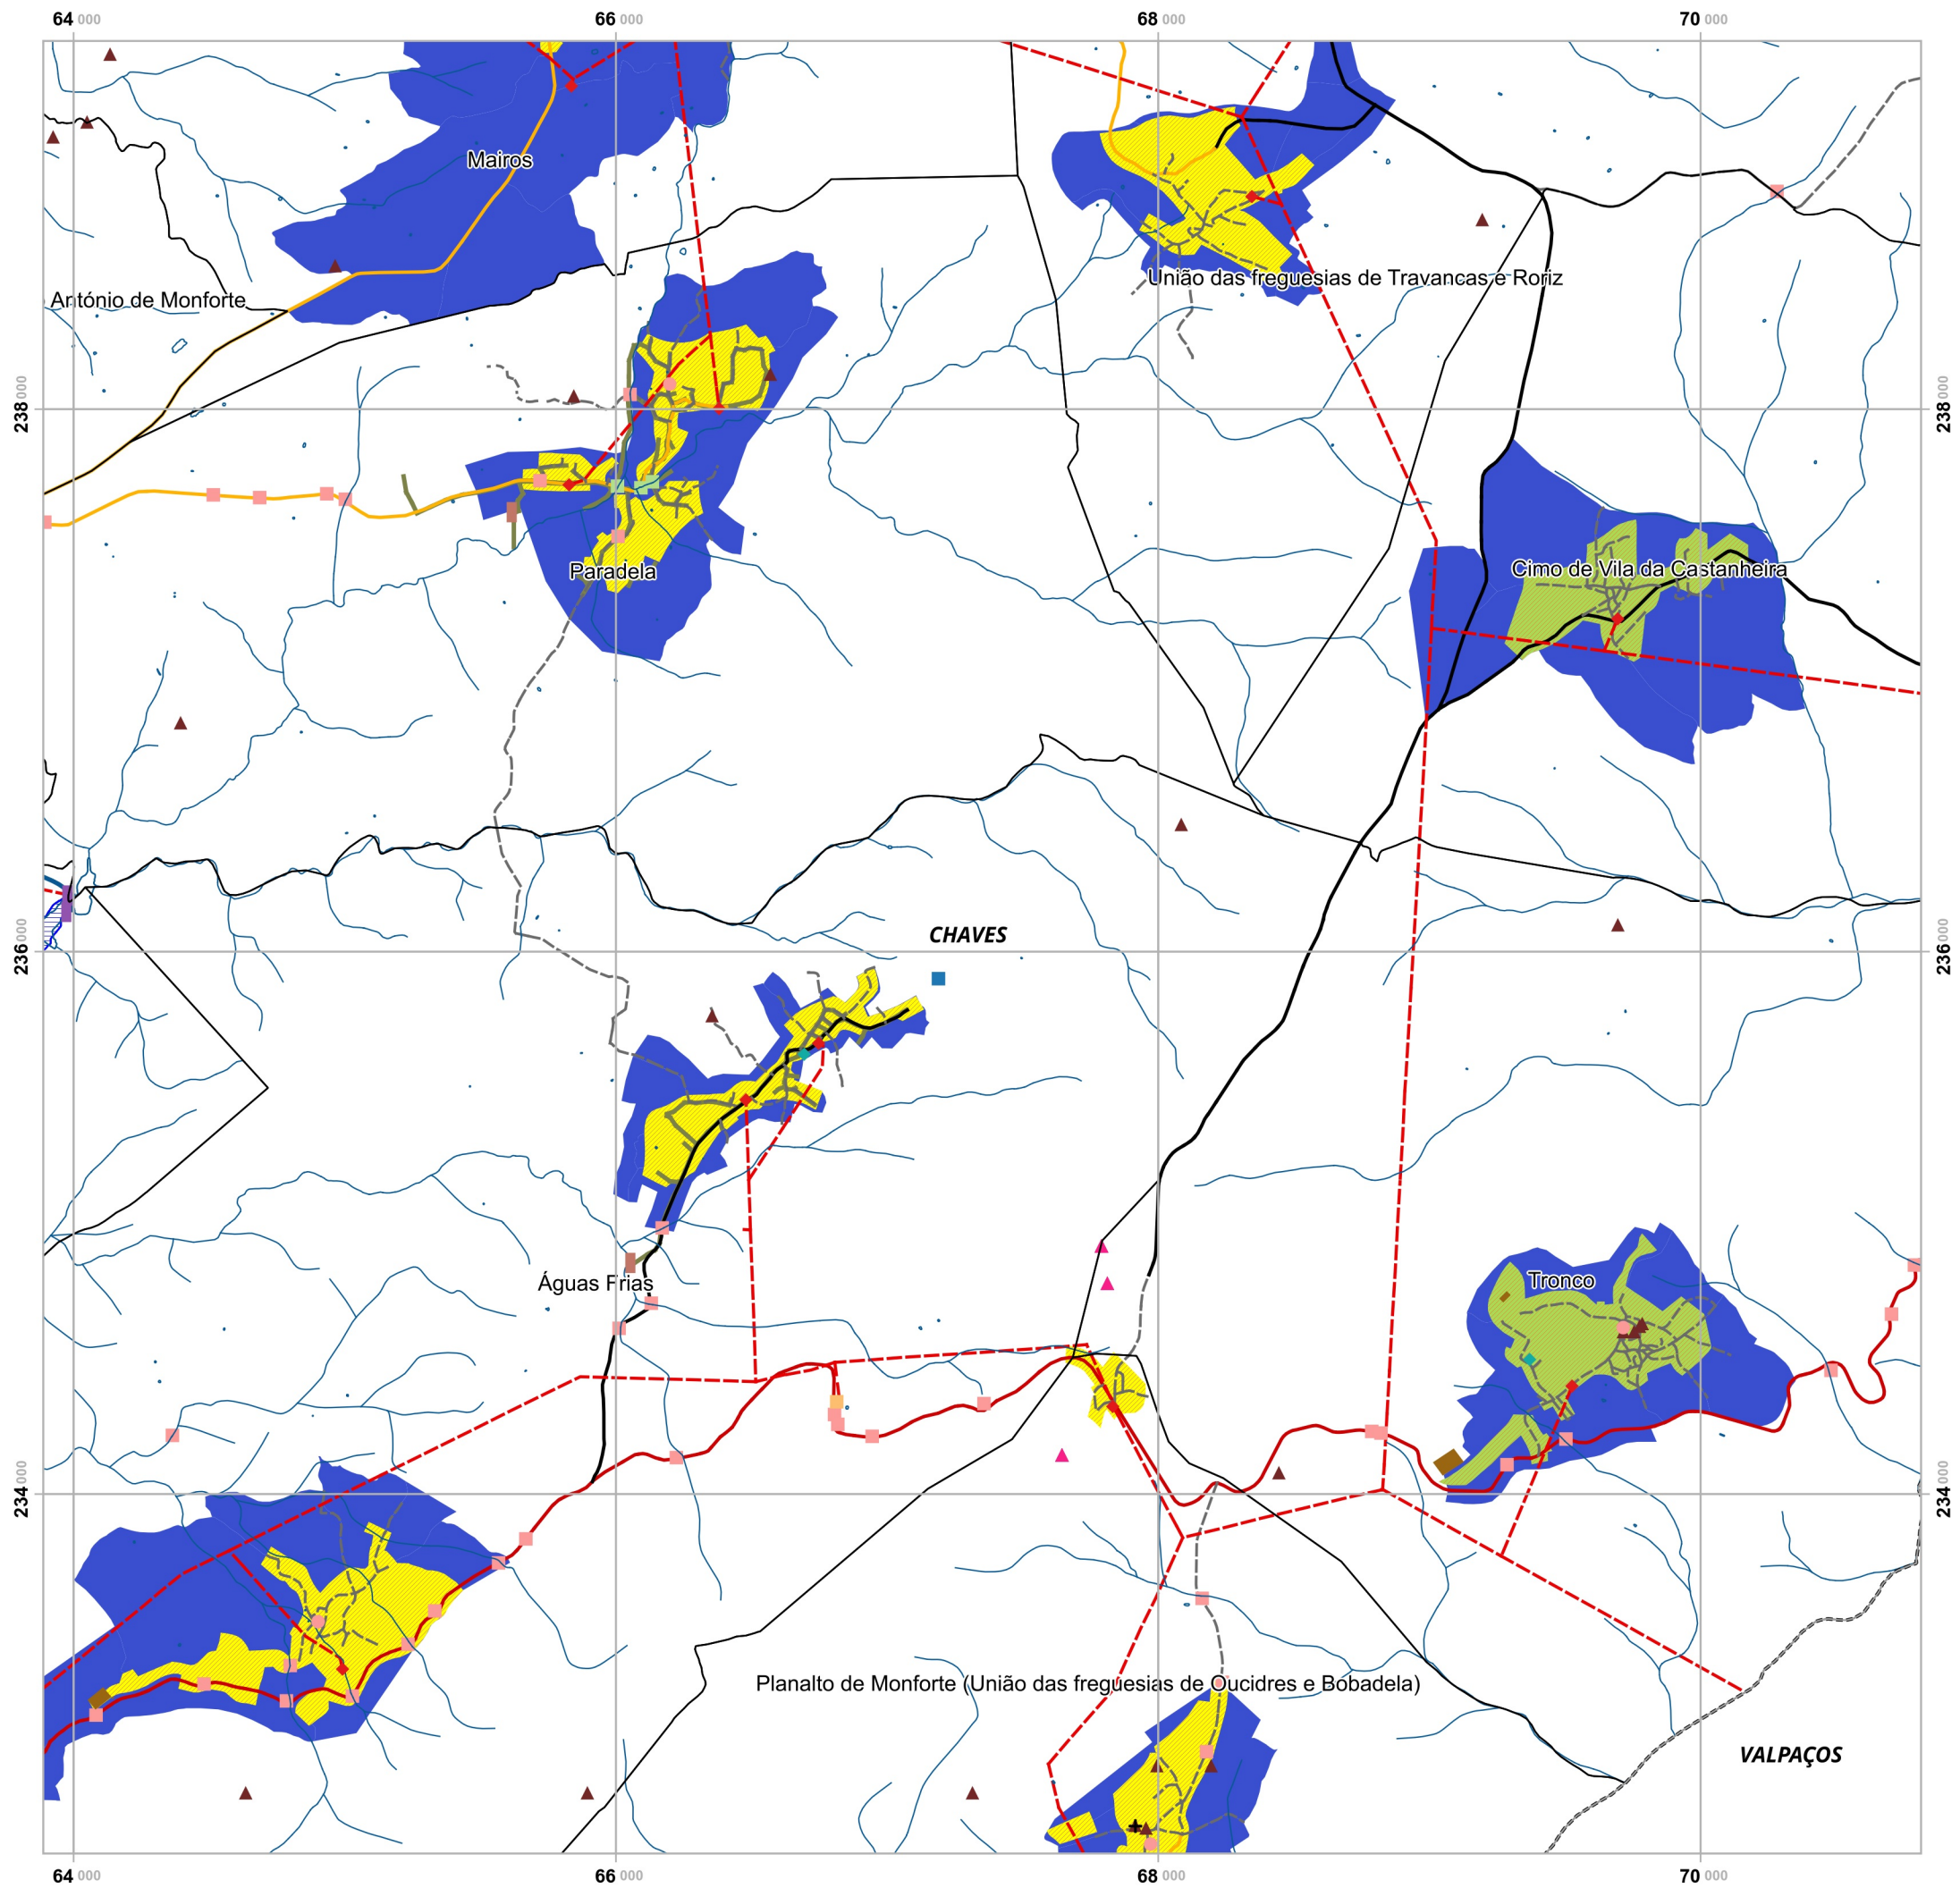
64 000
66 000
68 000
70 000

Mairos

União das freguesias de Travancas e Roriz

António de Monforte

238 000
238 000

Paradela

Cimo de Vila da Castanheira

CHAVES

236 000
236 000

Tronco

Águas Frias

234 000
234 000

Planalto de Monforte (União das freguesias de Oucidres e Bobadela)

VALPAÇOS

64 000
66 000
68 000
70 000